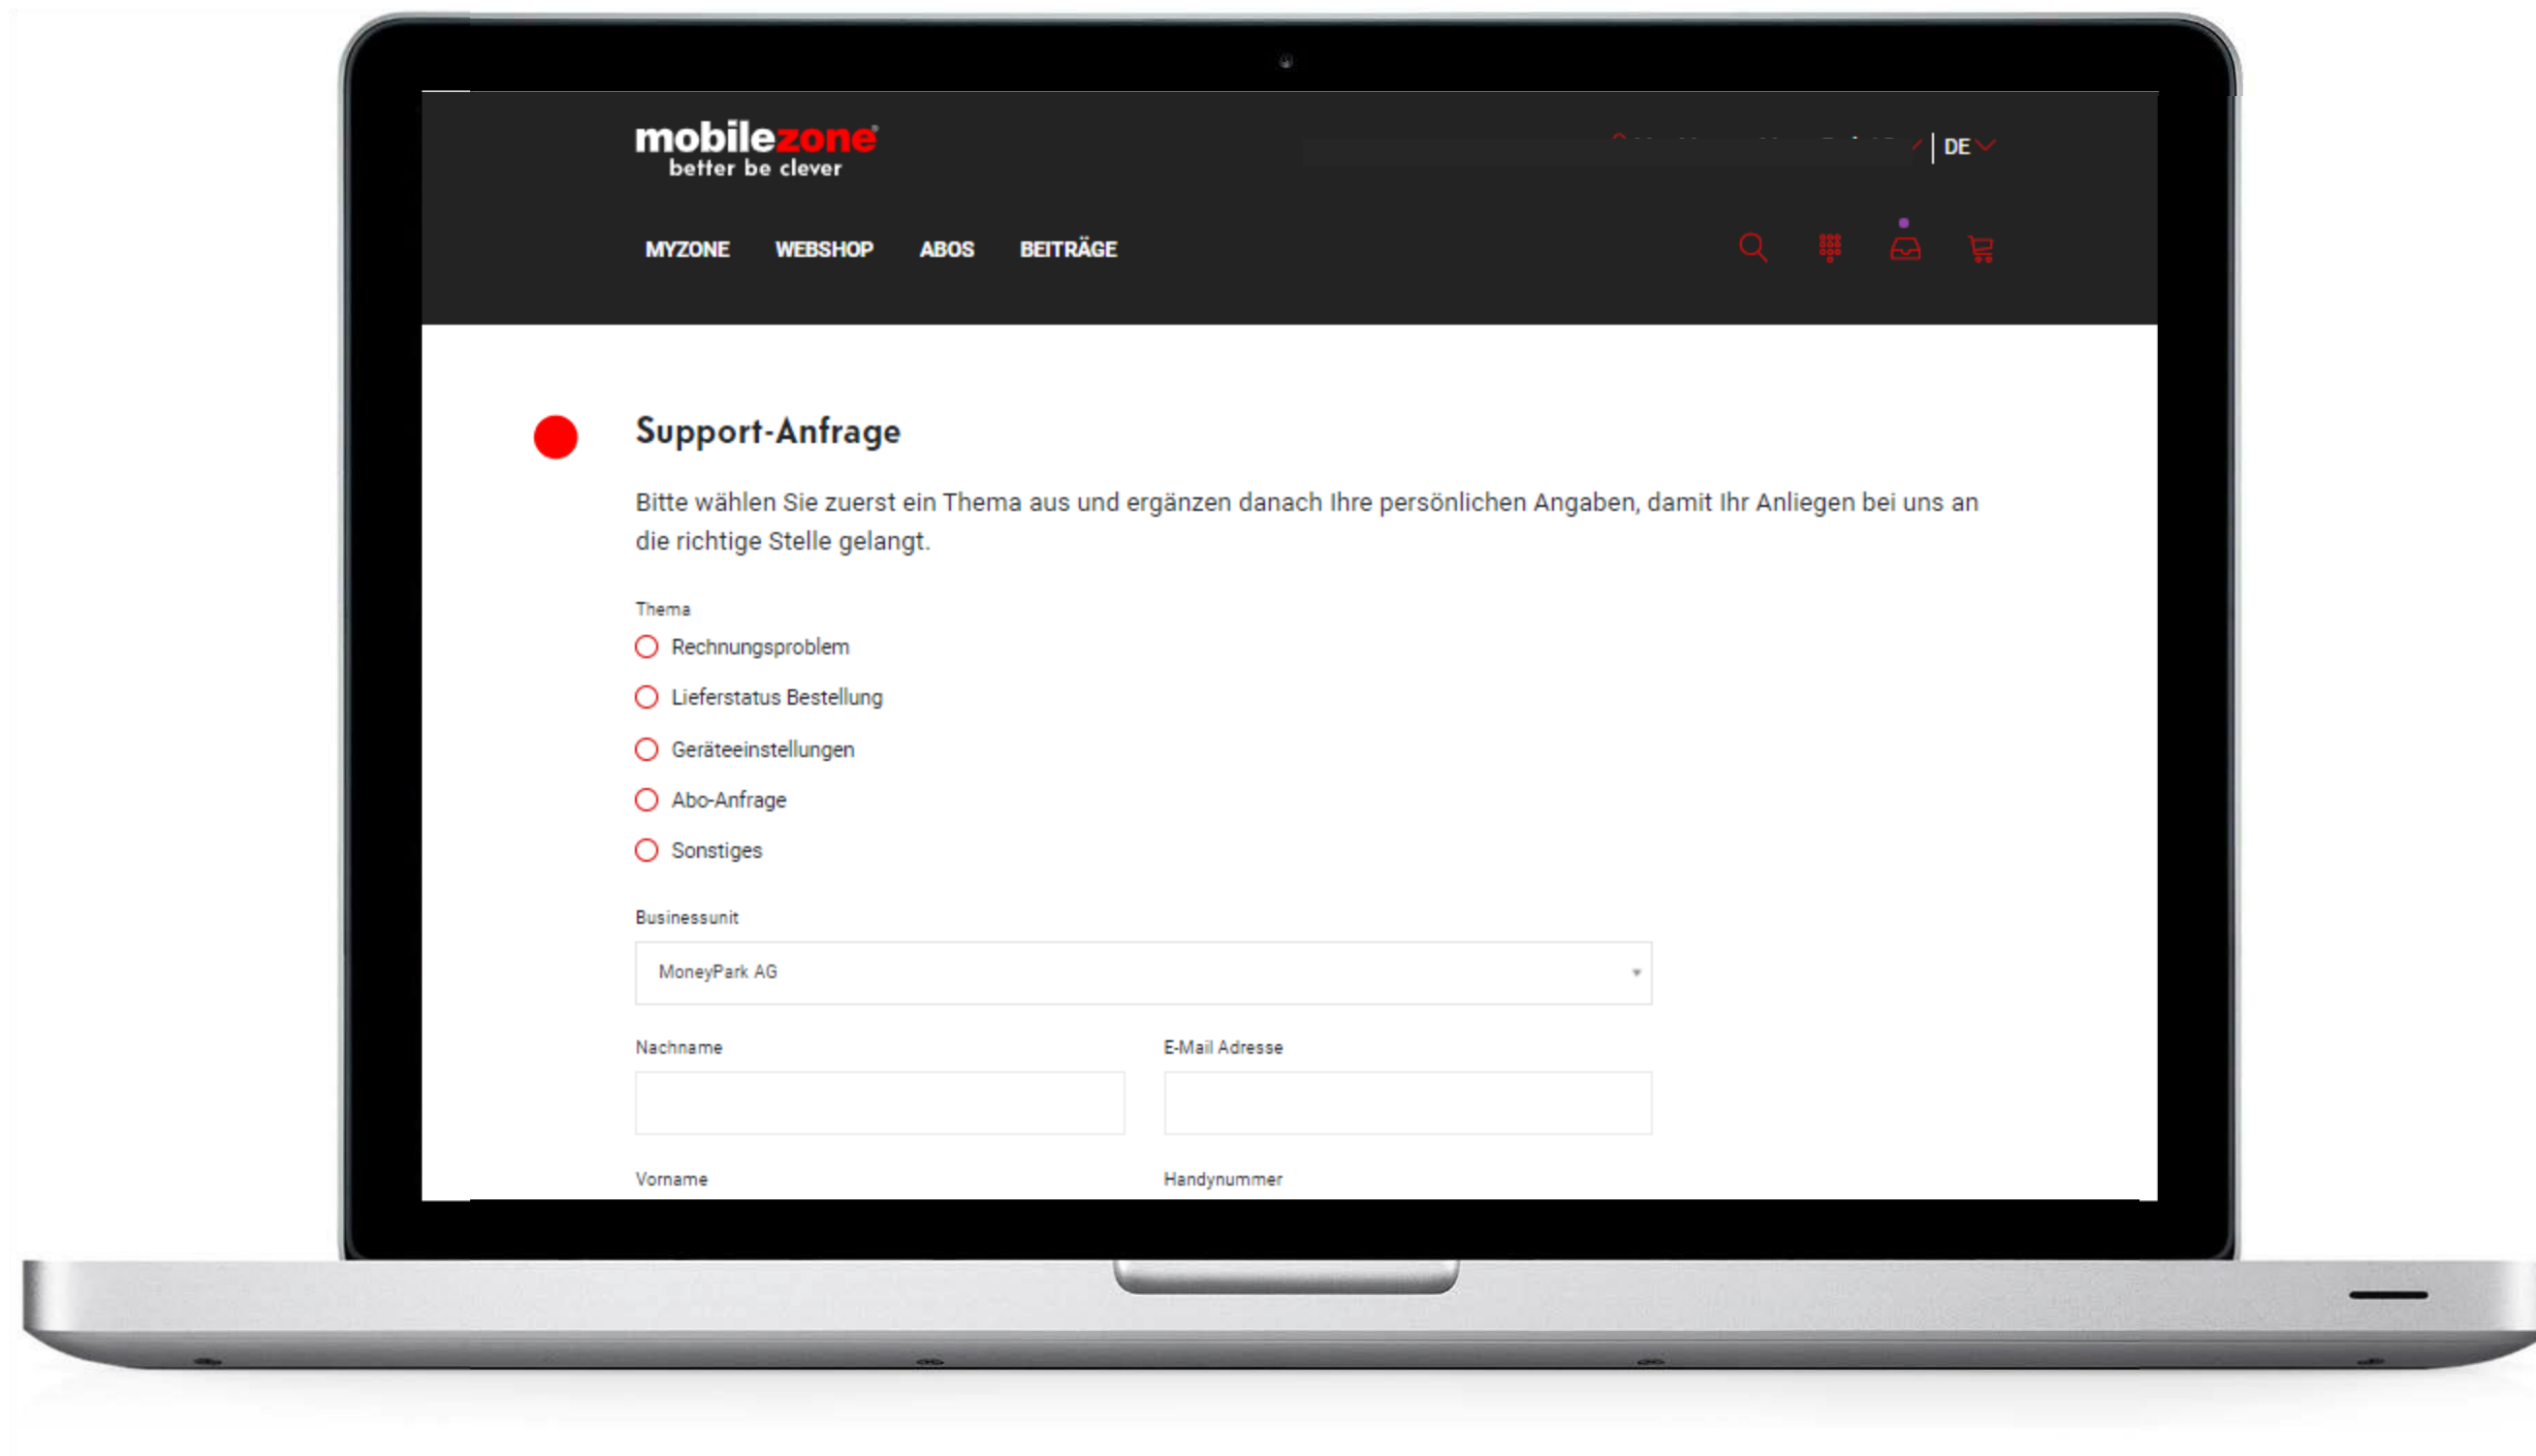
mobilezone
better be clever

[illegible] | DE

MYZONE WEBSHOP ABOS BEITRÄGE

Support-Anfrage

Bitte wählen Sie zuerst ein Thema aus und ergänzen danach Ihre persönlichen Angaben, damit Ihr Anliegen bei uns an die richtige Stelle gelangt.

Thema

Rechnungsproblem

Lieferstatus Bestellung

Geräteeinstellungen

Abo-Anfrage

Sonstiges

Businessunit

MoneyPark AG

Nachname

E-Mail Adresse

Vorname

Handynummer